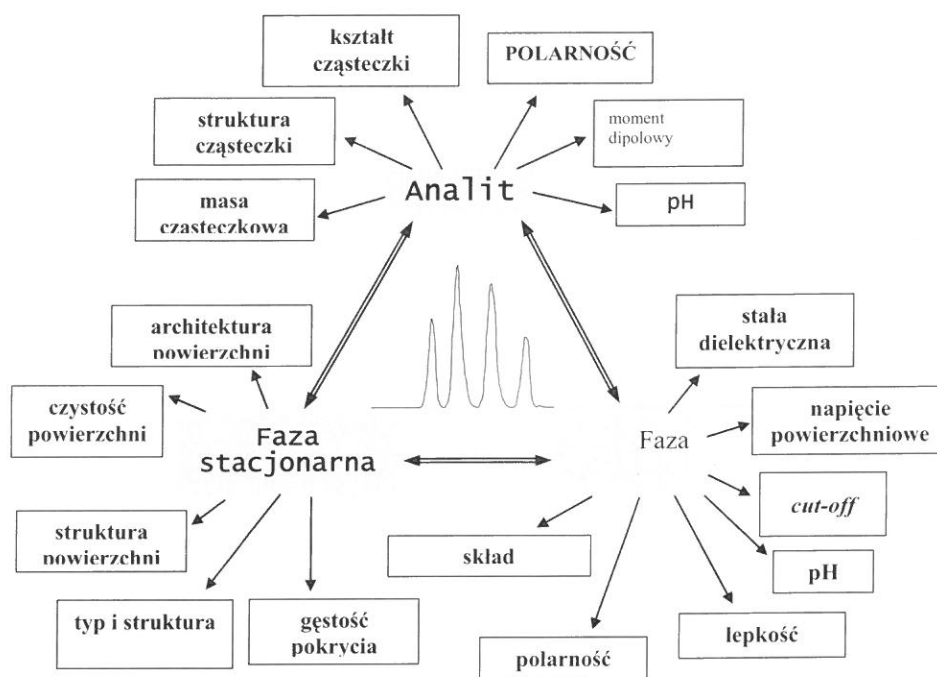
kształt cząsteczki

POLARNOŚĆ

struktura cząsteczki

moment dipolowy

Analit

masa czasteczkowa

pH

architektura powierzchni

stała dielektryczna

czystość powierzchni

Faza stacjonarna

Faza

napięcie powierzchniowe

cut-off

struktura powierzchni

skład

pH

typ i struktura

gęstość pokrycia

lepkość

polarność